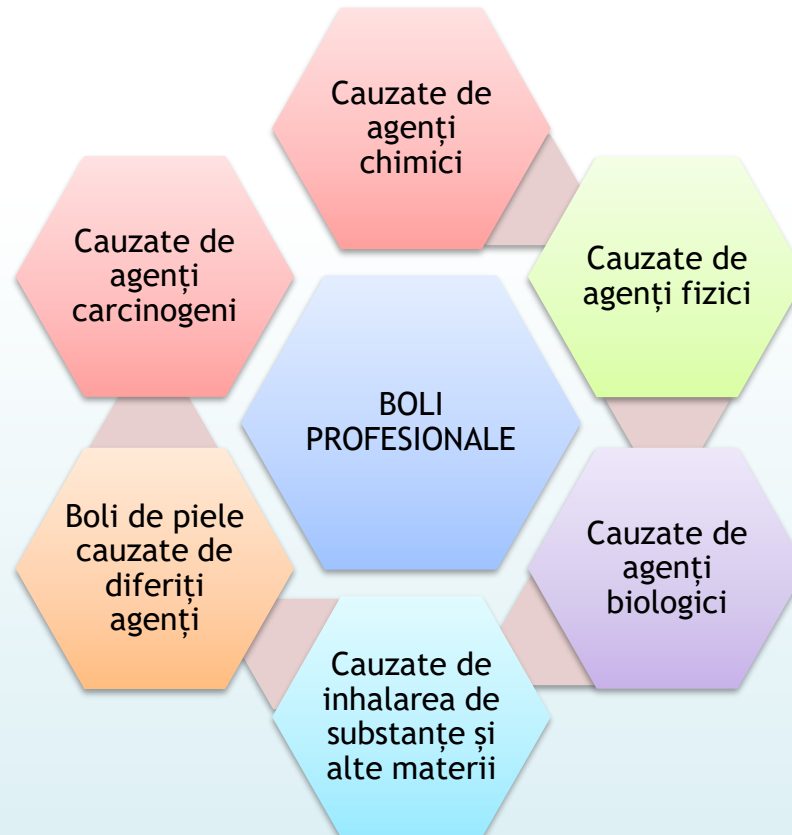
Cauzate de agenți chimici

Cauzate de agenți fizici

Cauzate de agenți biologici

Cauzate de inhalarea de substanțe și alte materii

Boli de piele cauzate de diferiți agenți

Cauzate de agenți carcinogeni

BOLI PROFESIONALE